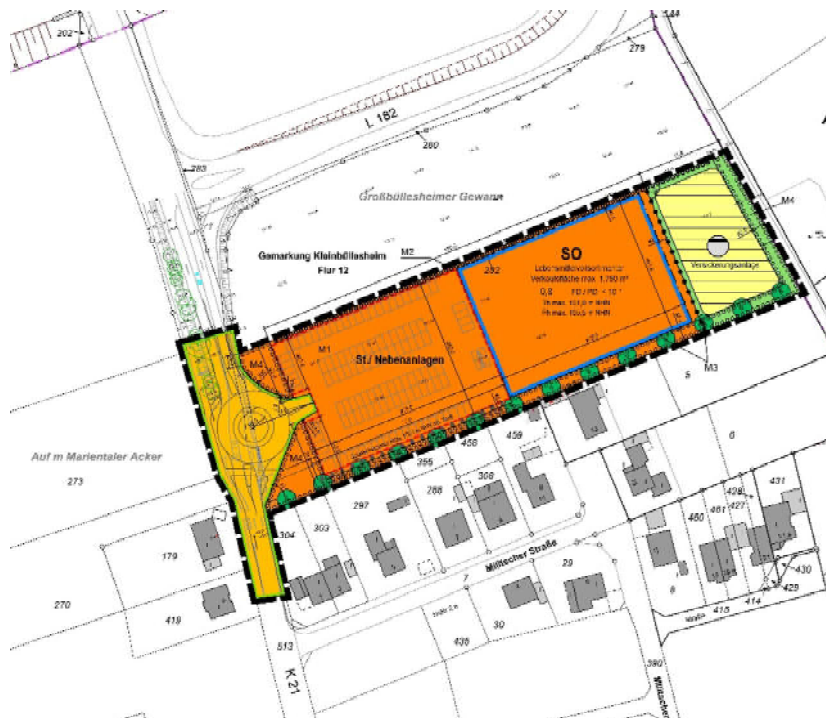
202
344
279
L 182
280
283
Großbüllesheimer Gewanne
M4
Gemarkung Kleinbüllesheim
Flur 12
M2
SO
Lebensmittelvollsortimenter
Verkaufsfläche max. 1.750 m²
0,8 FD / PD < 10°
Th max. 161,0 m NHN
Fh max. 166,5 m NHN
282
Versickerungsanlage
M1
St./ Nebenanlagen
M4
M3
5
6
458
459
Auf m Marientaler Acker
265
266
306
273
M4
297
303
304
428
431
460
461
427
179
Millischer Straße
29
270
418
7
30
436
415
414
429
430
513
K 21
390
Millischer